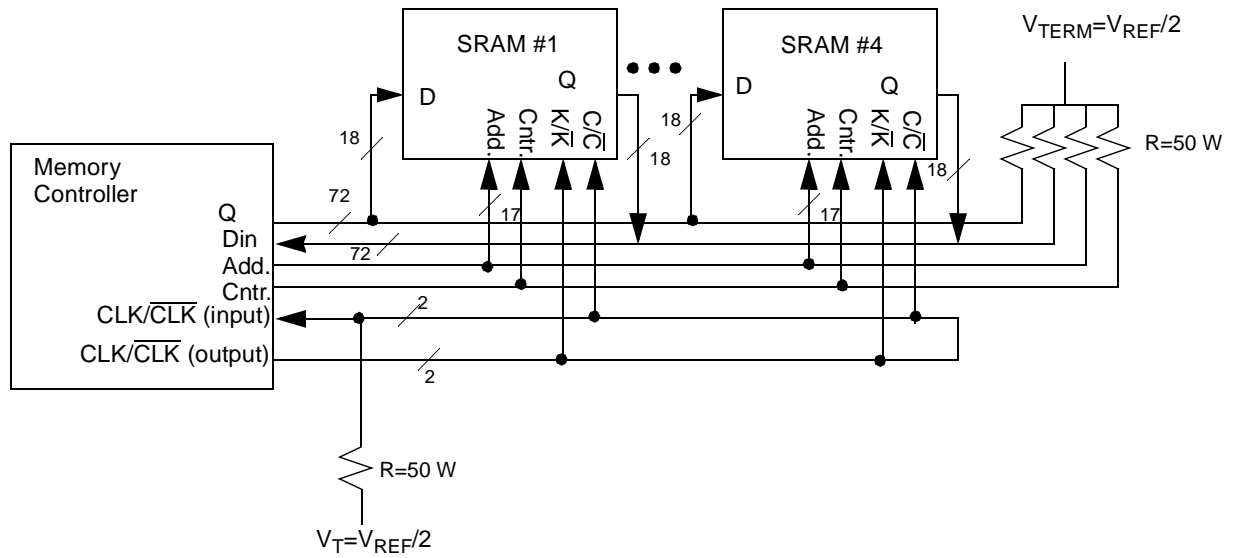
SRAM #1

D

Q

Add.

Cntr.

$K/\overline{K}$

$C/\overline{C}$

SRAM #4

D

Q

Add.

Cntr.

$K/\overline{K}$

$C/\overline{C}$

$V_{TERM}=V_{REF}/2$

R=50 W

18

18

18

18

Memory Controller

Q

Din

Add.

Cntr.

$CLK/\overline{CLK}$ (input)

$CLK/\overline{CLK}$ (output)

72

72

17

17

2

2

R=50 W

$V_T=V_{REF}/2$